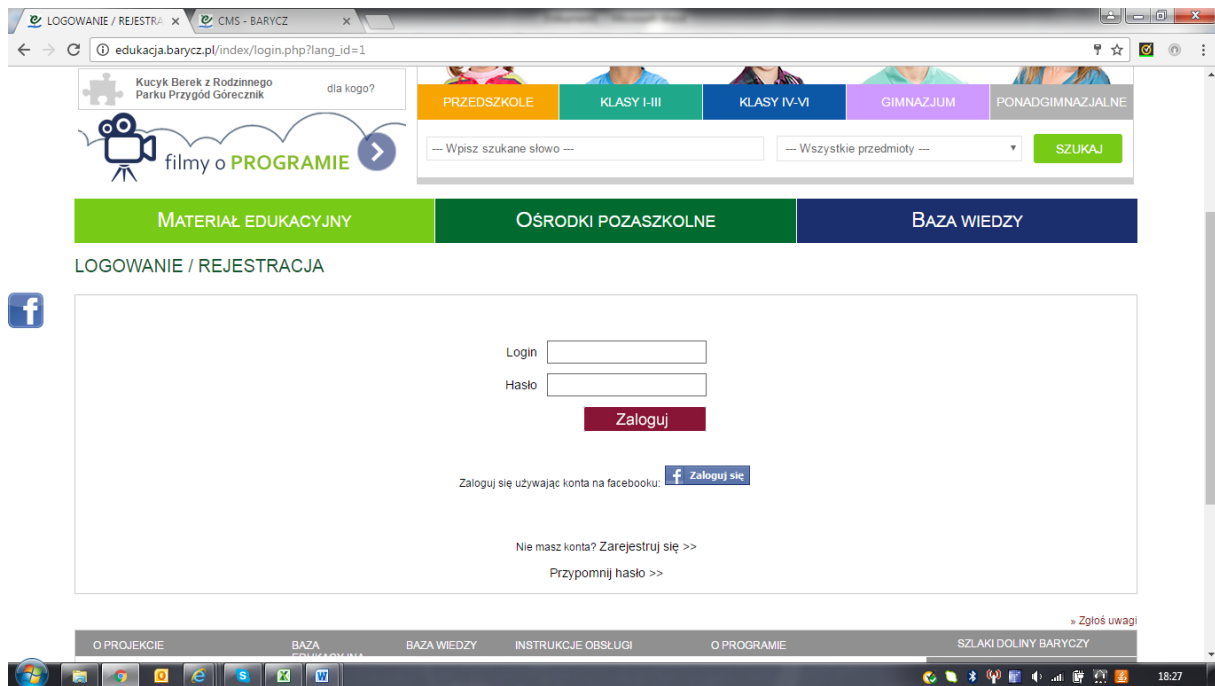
LOGOWANIE / REJESTRA ×
CMS - BARYCZ ×

edukacja.barycz.pl/index/login.php?lang_id=1

Kucyk Berek z Rodzinnego Parku Przygód Górecznik
dla kogo?

filmy o PROGRAMIE

PRZEDSZKOLE | KLASY I-III | KLASY IV-VI | GIMNAZJUM | PONADGIMNAZJALNE

--- Wpisz szukane słowo ---
--- Wszystkie przedmioty ---
SZUKAJ

MATERIAŁ EDUKACYJNY
OŚRODKI POZASZKOLNE
BAZA WIEDZY

LOGOWANIE / REJESTRACJA

Login
Hasło
Zaloguj

Zaloguj się używając konta na facebooku: Zaloguj się

Nie masz konta? Zarejestruj się >>

Przypomnij hasło >>

» Zgłoś uwagi

O PROJEKCIE
BAZA EDUKACYJNA
BAZA WIEDZY
INSTRUKCJE OBSŁUGI
O PROGRAMIE
SZLAKI DOLINY BARYCZY

18:27